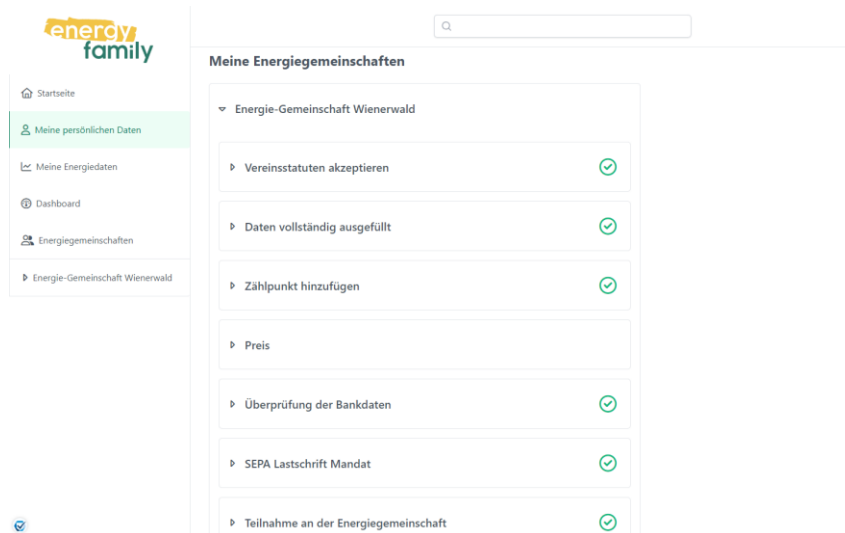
energy family

Startseite

Meine persönlichen Daten

Meine Energiedaten

Dashboard

Energiegemeinschaften

Energie-Gemeinschaft Wienerwald

Meine Energiegemeinschaften

Energie-Gemeinschaft Wienerwald

Vereinsstatuten akzeptieren

Daten vollständig ausgefüllt

Zählpunkt hinzufügen

Preis

Überprüfung der Bankdaten

SEPA Lastschrift Mandat

Teilnahme an der Energiegemeinschaft